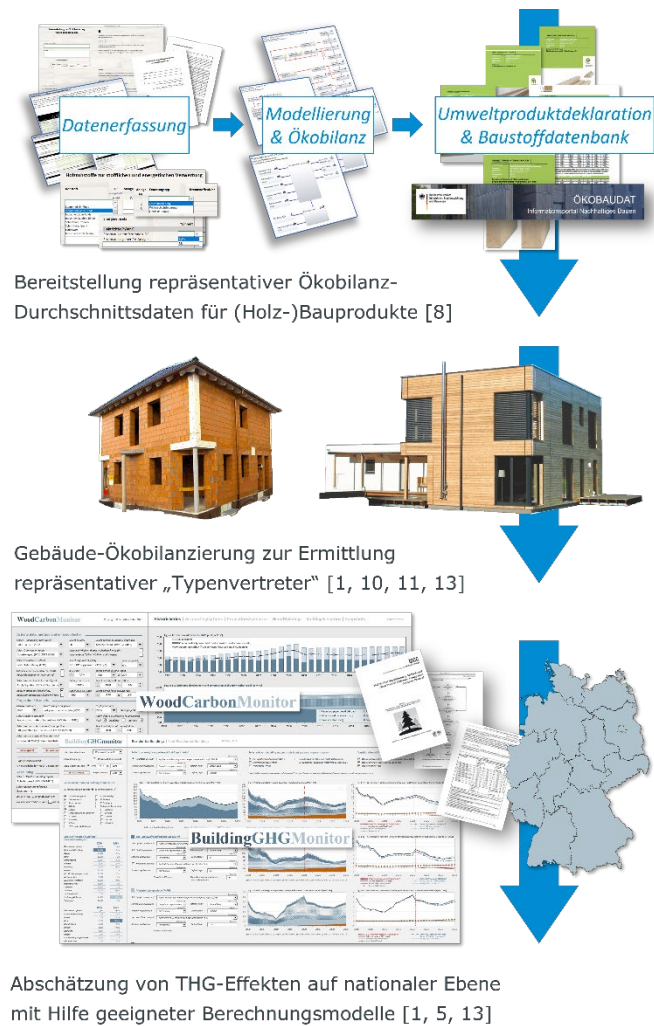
Datenerfassung

Modellierung & Ökobilanz

Umweltproduktdeklaration & Baustoffdatenbank

ÖKOBAUDAT
Informationsportal Nachhaltiges Bauen

Bereitstellung repräsentativer Ökobilanz-Durchschnittsdaten für (Holz-)Bauprodukte [8]

Gebäude-Ökobilanzierung zur Ermittlung repräsentativer „Typenvertreter“ [1, 10, 11, 13]

WoodCarbonMonitor

WoodCarbonMonitor

BuildingGHGMonitor

BuildingGHGMonitor

Abschätzung von THG-Effekten auf nationaler Ebene mit Hilfe geeigneter Berechnungsmodelle [1, 5, 13]